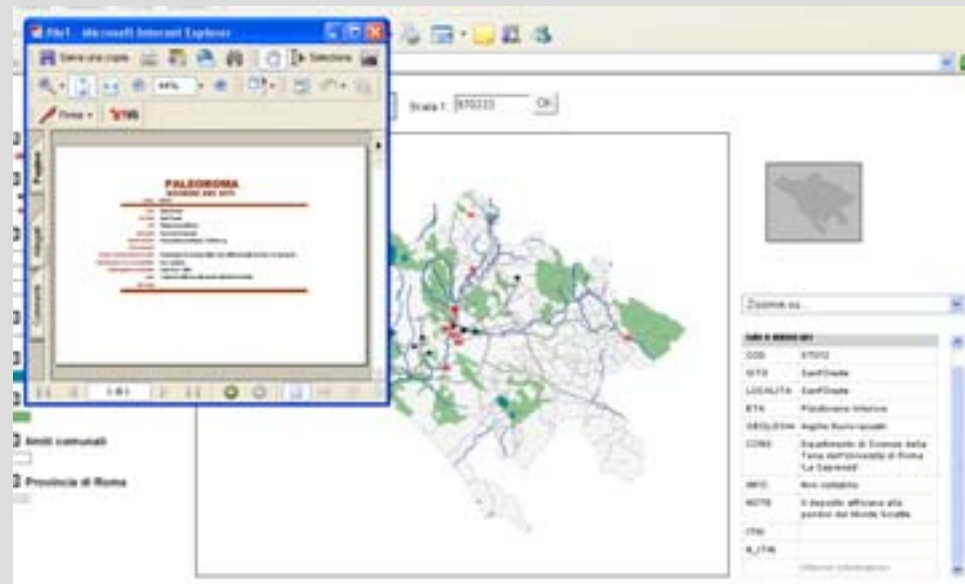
File1 - Microsoft Internet Explorer

Salva una copia

Selezione

44%

Firma

Pagine

Allegati

Commenti

PALEOROMA

1 di 1

Scala 1: 870333

OK

Zooma su...

| COD | 570 |
|---|---|
| SITO | Sant'Oreste |
| LOCALITA | Sant'Oreste |
| ETA | Pleistocene inferiore |
| GEOLOGIA | Argille fluvio-lacustri |
| CONS | Dipartimento di Scienze della Terra dell'Università di Roma "La Sapienza" |
| INFO | Non visitabile |
| NOTE | Il deposito affiorava alle pendici del Monte Soratte |
| ITIN | |
| N_ITIN | |

Limiti comunali

Provincia di Roma